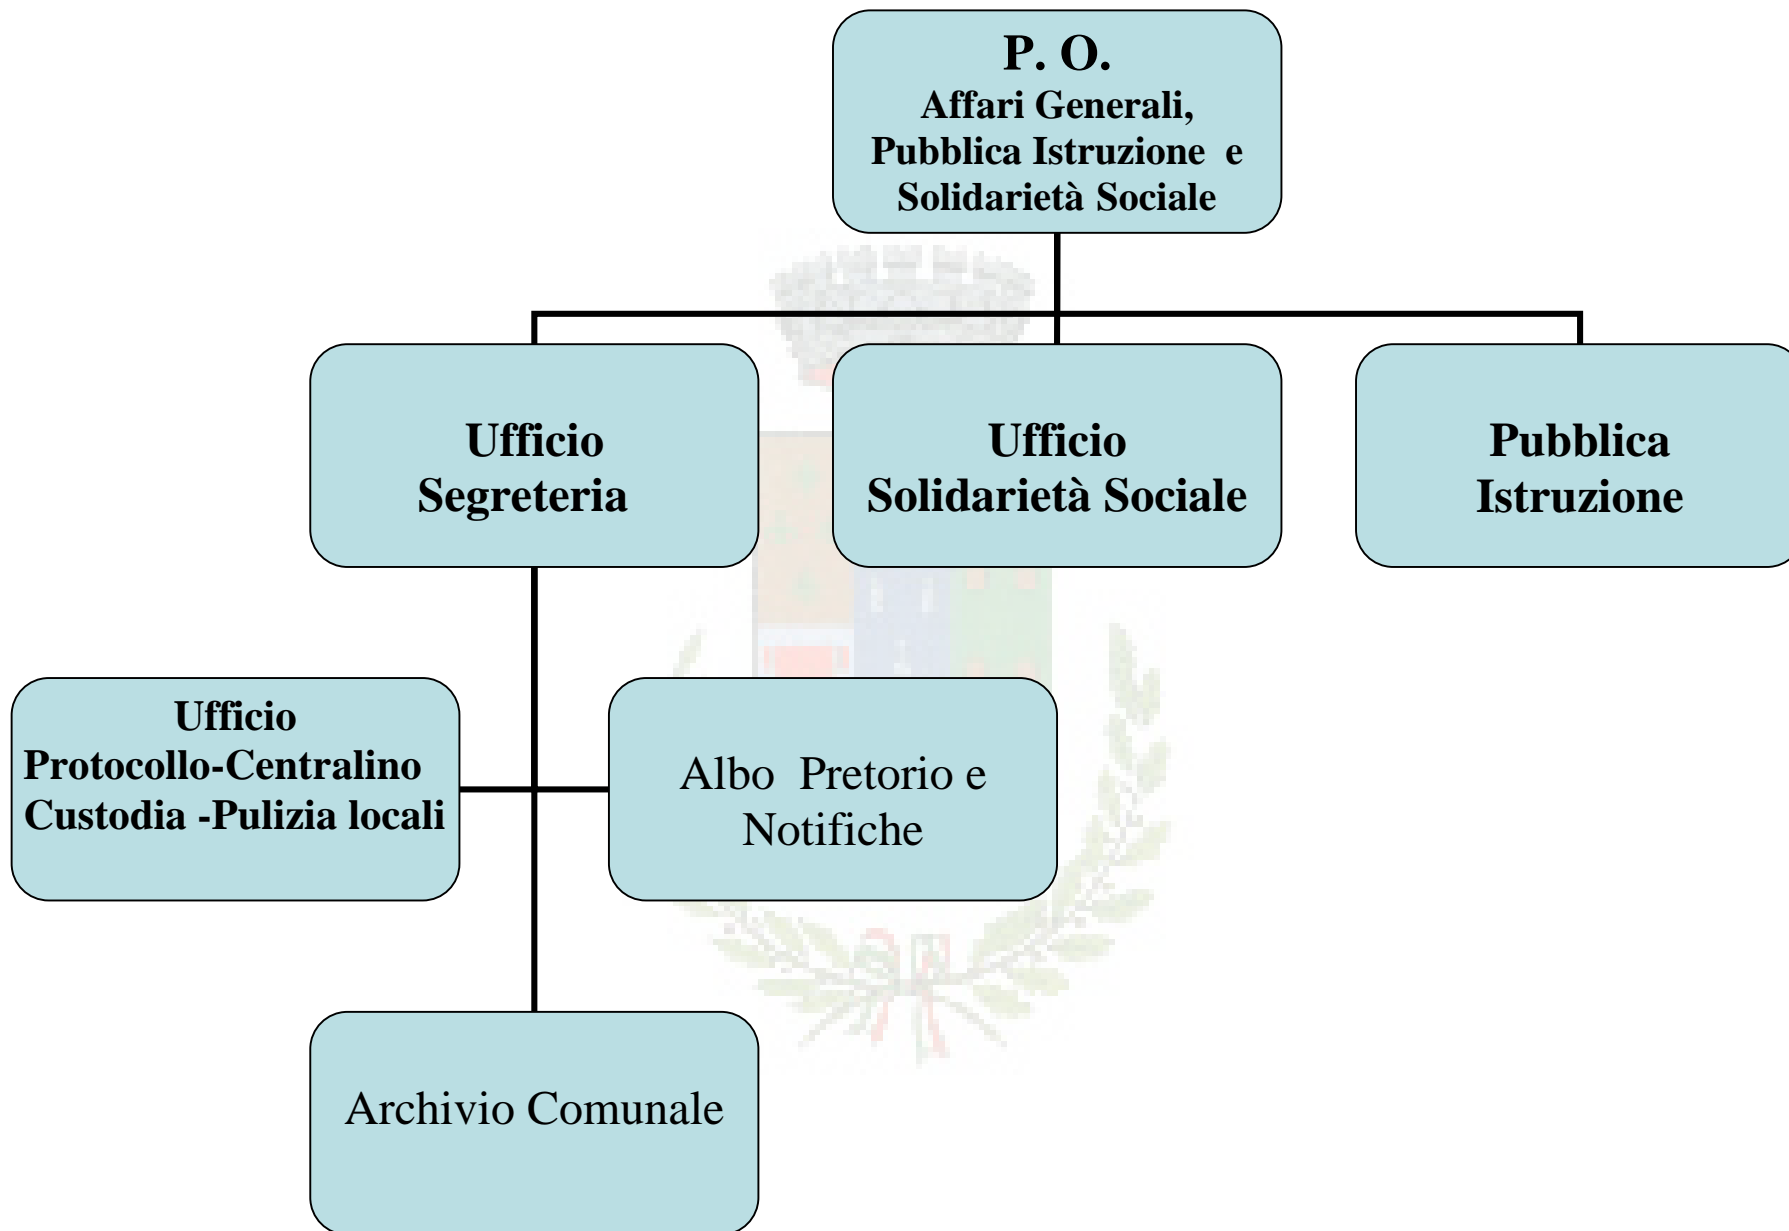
P. O.
Affari Generali,
Pubblica Istruzione e
Solidarietà Sociale

Ufficio
Segreteria

Ufficio
Solidarietà Sociale

Pubblica
Istruzione

Ufficio
Protocollo-Centralino
Custodia -Pulizia locali

Albo Pretorio e
Notifiche

Archivio Comunale